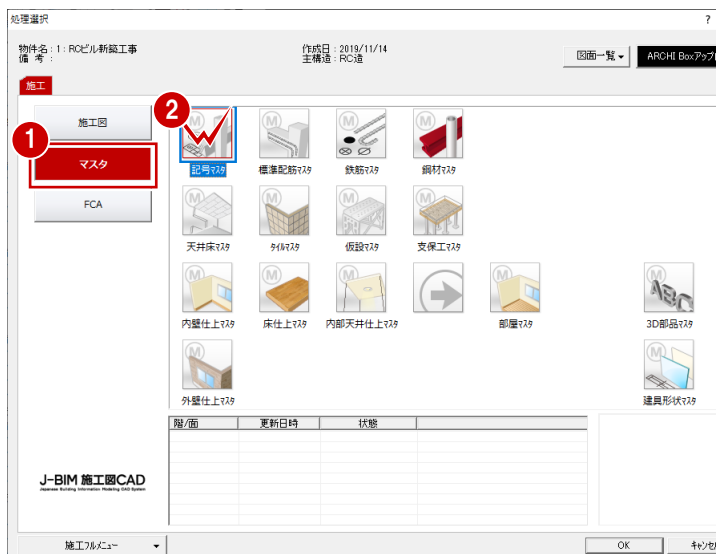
処理選択
?
物件名：1：RCビル新築工事
備　考：
作成日：2019/11/14
主構造：RC造
図面一覧
ARCHI Boxアップ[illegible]
施工
施工図
1
マスタ
FCA
2
記号マスタ
標準配筋マスタ
鉄筋マスタ
鋼材マスタ
天井床マスタ
タイルマスタ
仮設マスタ
支保工マスタ
内壁仕上マスタ
床仕上マスタ
内部天井仕上マスタ
部屋マスタ
3D部品マスタ
外壁仕上マスタ
建具形状マスタ
| 階/面 | 更新日時 | 状態 |
|---|---|---|
J-BIM 施工図CAD
Japanese Building Information Modeling CAD System
施工フルメニュー
OK
キャンセ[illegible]